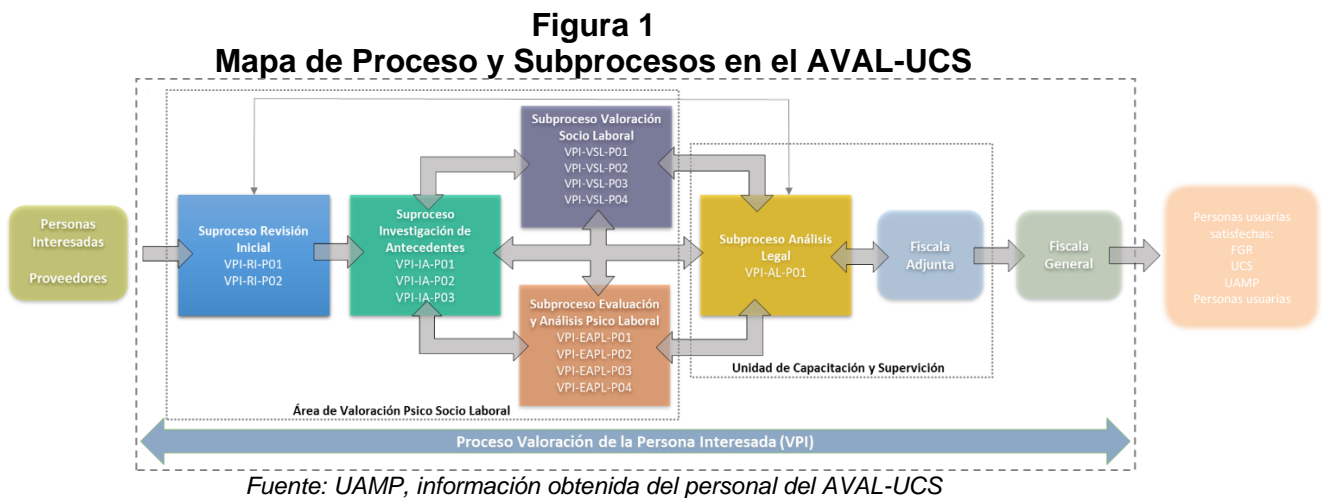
Figura 1
Mapa de Proceso y Subprocesos en el AVAL-UCS

Personas Interesadas

Proveedores

Suproceso Revisión Inicial
VPI-RI-P01
VPI-RI-P02

Suproceso Investigación de Antecedentes
VPI-IA-P01
VPI-IA-P02
VPI-IA-P03

Subproceso Valoración Socio Laboral
VPI-VSL-P01
VPI-VSL-P02
VPI-VSL-P03
VPI-VSL-P04

Subproceso Evaluación y Análisis Psico Laboral
VPI-EAPL-P01
VPI-EAPL-P02
VPI-EAPL-P03
VPI-EAPL-P04

Subproceso Análisis Legal
VPI-AL-P01

Fiscala Adjunta

Fiscala General

Personas usuarias satisfechas:
FGR
UCS
UAMP
Personas usuarias

Unidad de Capacitación y Supervición

Área de Valoración Psico Socio Laboral

Proceso Valoración de la Persona Interesada (VPI)

Fuente: UAMP, información obtenida del personal del AVAL-UCS